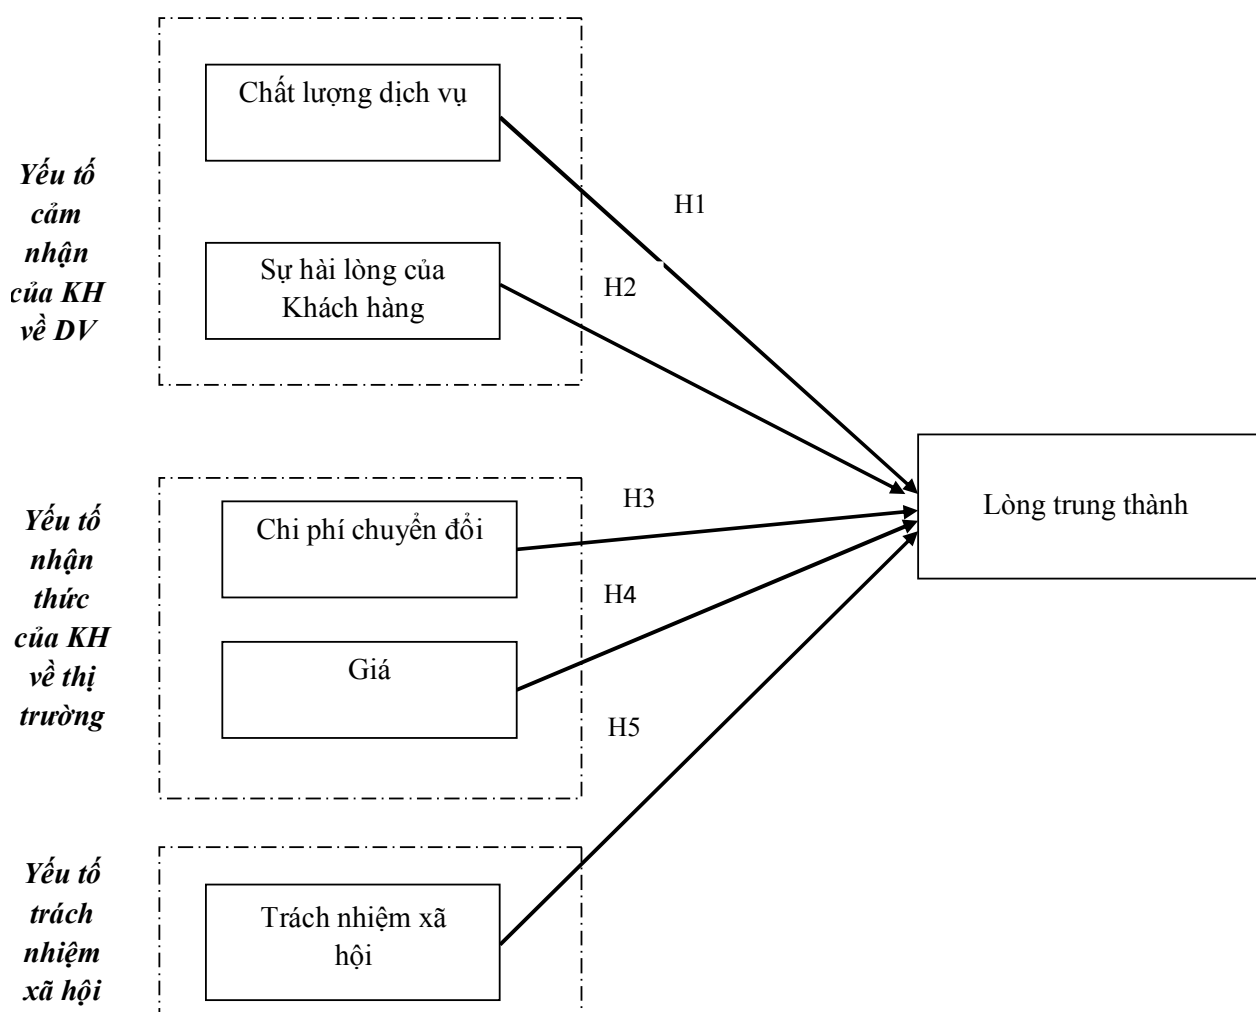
Yếu tố cảm nhận của KH về DV

Chất lượng dịch vụ

Sự hài lòng của Khách hàng

H1

H2

Yếu tố nhận thức của KH về thị trường

Chi phí chuyển đổi

Giá

H3

H4

H5

Lòng trung thành

Yếu tố trách nhiệm xã hội

Trách nhiệm xã hội